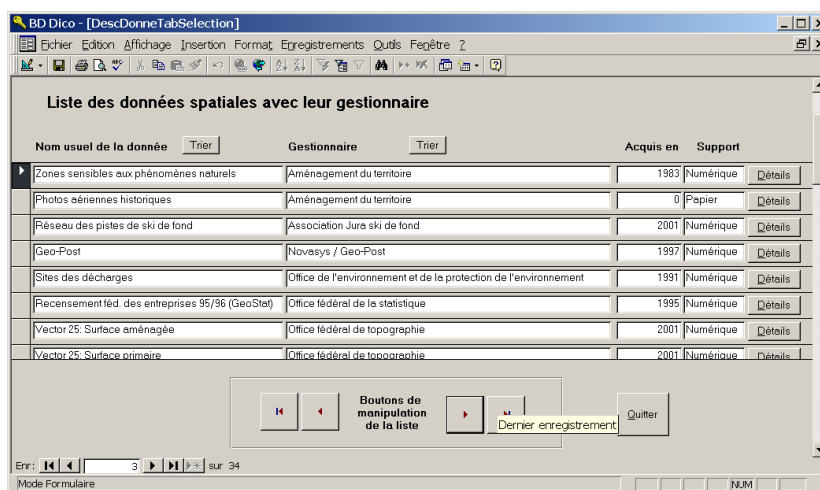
BD Dico - [DescDonneTabSelection]

Fichier Edition Affichage Insertion Format Enregistrements Outils Fenêtre ?

Liste des données spatiales avec leur gestionnaire

| Nom usuel de la donnée Trier | Gestionnaire Trier | Acquis en | Support | |
|---|---|---|---|---|
| Zones sensibles aux phénomènes naturels | Aménagement du territoire | 1983 | Numérique | Détails |
| Photos aériennes historiques | Aménagement du territoire | 0 | Papier | Détails |
| Réseau des pistes de ski de fond | Association Jura ski de fond | 2001 | Numérique | Détails |
| Geo-Post | Novasys / Geo-Post | 1997 | Numérique | Détails |
| Sites des décharges | Office de l'environnement et de la protection de l'environnement | 1991 | Numérique | Détails |
| Recensement féd. des entreprises 95/96 (GeoStat) | Office fédéral de la statistique | 1995 | Numérique | Détails |
| Vector 25: Surface aménagée | Office fédéral de topographie | 2001 | Numérique | Détails |
| Vector 25: Surface primaire | Office fédéral de topographie | 2001 | Numérique | Détails |

Boutons de manipulation de la liste

Dernier enregistrement

Quitter

Enr: 3 sur 34

Mode Formulaire

NUM